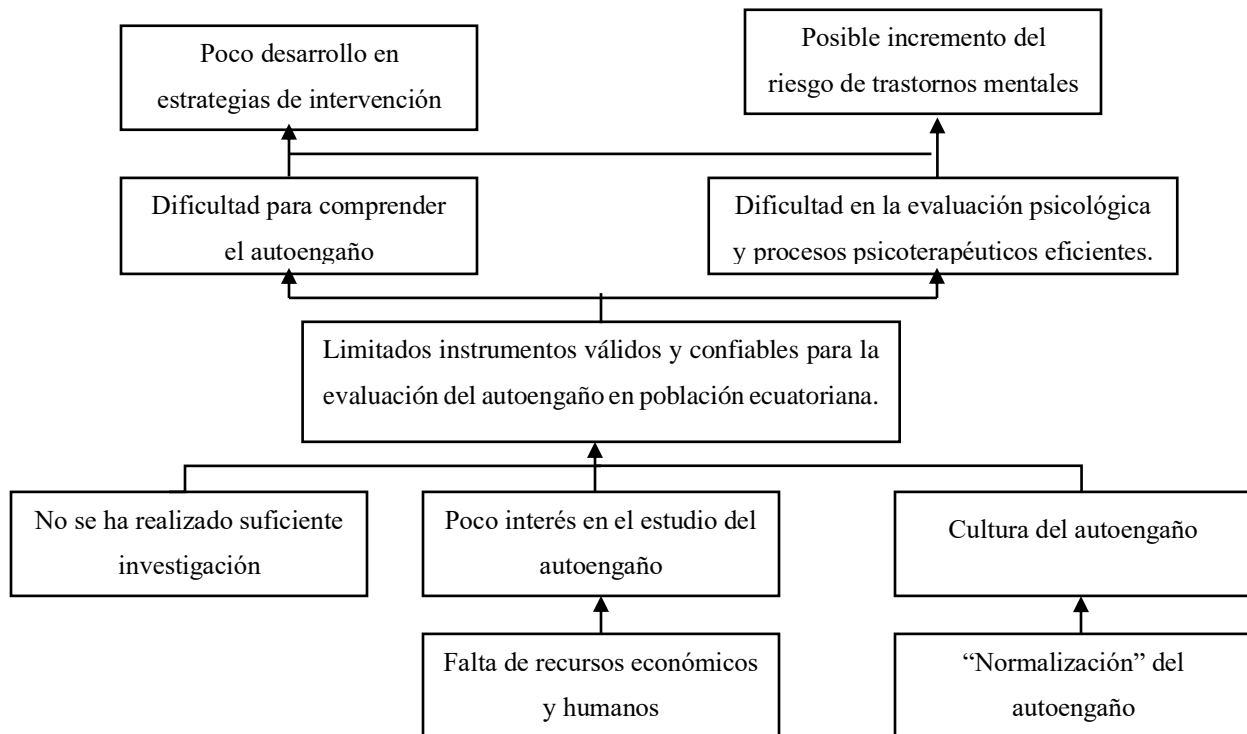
Poco desarrollo en estrategias de intervención

Posible incremento del riesgo de trastornos mentales

Dificultad para comprender el autoengaño

Dificultad en la evaluación psicológica y procesos psicoterapéuticos eficientes.

Limitados instrumentos válidos y confiables para la evaluación del autoengaño en población ecuatoriana.

No se ha realizado suficiente investigación

Poco interés en el estudio del autoengaño

Cultura del autoengaño

Falta de recursos económicos y humanos

"Normalización" del autoengaño